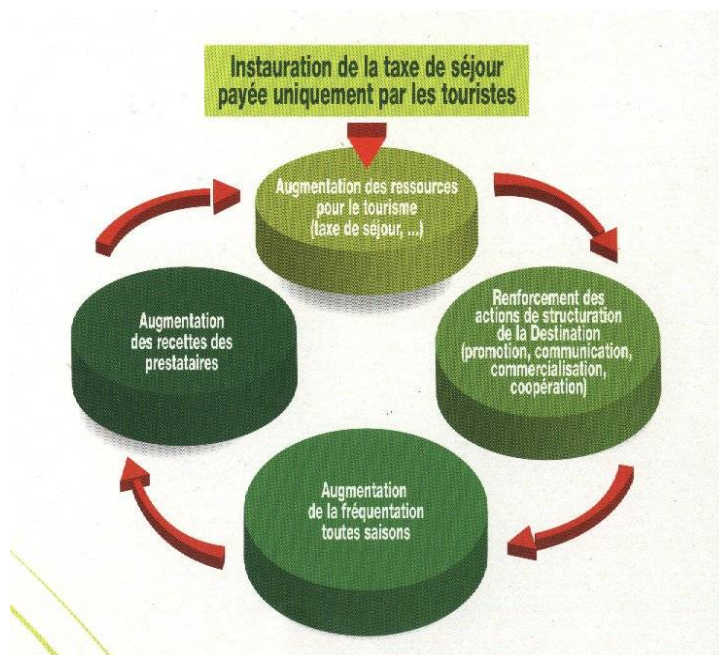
Instauration de la taxe de séjour payée uniquement par les touristes

Augmentation des ressources pour le tourisme (taxe de séjour, ...)

Renforcement des actions de structuration de la Destination (promotion, communication, commercialisation, coopération)

Augmentation de la fréquentation toutes saisons

Augmentation des recettes des prestataires